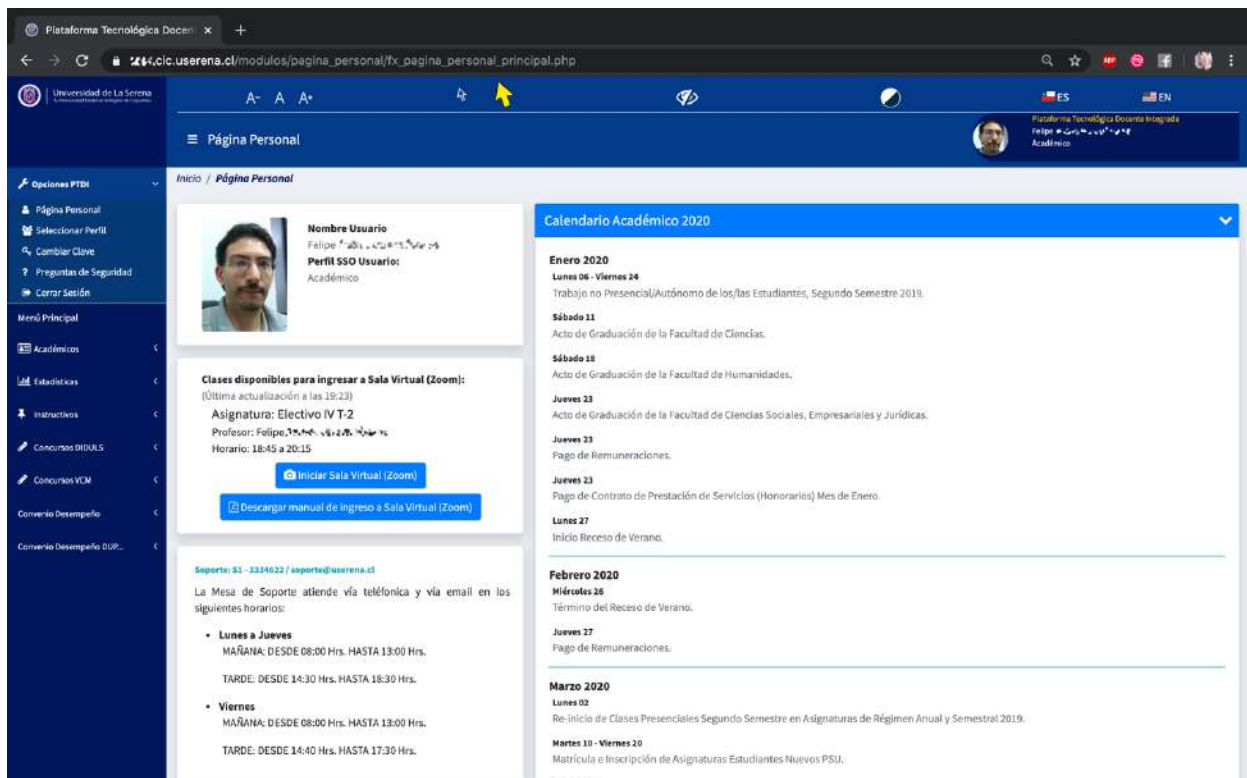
Plataforma Tecnológica Docen ×

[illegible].cic.userena.cl/modulos/pagina_personal/fx_pagina_personal_principal.php

Universidad de La Serena

A- A A+

ES EN

≡ Página Personal

Plataforma Tecnológica Docente Integrada
Felipe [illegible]
Académico

Opciones PTDI
Página Personal
Seleccionar Perfil
Cambiar Clave
Preguntas de Seguridad
Cerrar Sesión
Menú Principal
Académicos
Estadísticas
Instructivos
Concursos DIDULS
Concursos VCM
Convenio Desempeño
Convenio Desempeño DUP...

Inicio / Página Personal

Nombre Usuario
Felipe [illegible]
Perfil SSO Usuario:
Académico

Clases disponibles para ingresar a Sala Virtual (Zoom):
(Última actualización a las 19:23)
Asignatura: Electivo IV T-2
Profesor: Felipe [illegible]
Horario: 18:45 a 20:15
Iniciar Sala Virtual (Zoom)
Descargar manual de ingreso a Sala Virtual (Zoom)

Soporte: 51 - 2334622 / soporte@userena.cl
La Mesa de Soporte atiende vía telefónica y vía email en los siguientes horarios:
• Lunes a Jueves
MAÑANA: DESDE 08:00 Hrs. HASTA 13:00 Hrs.
TARDE: DESDE 14:30 Hrs. HASTA 18:30 Hrs.
• Viernes
MAÑANA: DESDE 08:00 Hrs. HASTA 13:00 Hrs.
TARDE: DESDE 14:40 Hrs. HASTA 17:30 Hrs.

Calendario Académico 2020

Enero 2020
Lunes 06 - Viernes 24
Trabajo no Presencial/Autónomo de los/las Estudiantes, Segundo Semestre 2019.
Sábado 11
Acto de Graduación de la Facultad de Ciencias.
Sábado 18
Acto de Graduación de la Facultad de Humanidades.
Jueves 23
Acto de Graduación de la Facultad de Ciencias Sociales, Empresariales y Jurídicas.
Jueves 23
Pago de Remuneraciones.
Jueves 23
Pago de Contrato de Prestación de Servicios (Honorarios) Mes de Enero.
Lunes 27
Inicio Receso de Verano.

Febrero 2020
Miércoles 26
Término del Receso de Verano.
Jueves 27
Pago de Remuneraciones.

Marzo 2020
Lunes 02
Re-inicio de Clases Presenciales Segundo Semestre en Asignaturas de Régimen Anual y Semestral 2019.
Martes 10 - Viernes 20
Matrícula e Inscripción de Asignaturas Estudiantes Nuevos PSU.